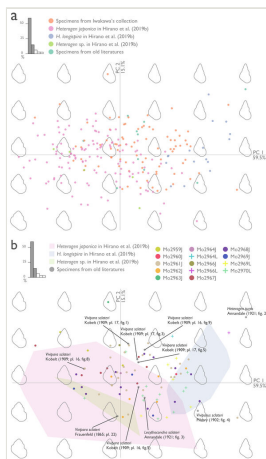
a

Specimens from Iwakawa's collection
Heterogen japonica in Hirano et al. (2019b)
H. longispira in Hirano et al. (2019b)
Heterogen sp. in Hirano et al. (2019b)
Specimens from old literatures

PC 1
59.5%

b

Heterogen japonica in Hirano et al. (2019b)
H. longispira in Hirano et al. (2019b)
Heterogen sp. in Hirano et al. (2019b)
Specimens from old literatures

Ms2959
Ms2960
Ms2961
Ms2962
Ms2963
Ms2964
Ms2964L
Ms2965
Ms2966
Ms2966L
Ms2967
Ms2968
Ms2969
Ms2969L
Ms2970
Ms2970L

Heterogen pyxis Annandale (1921; fig. 2)
Viviparus sclateri Kobelt (1909; pl. 17, fig. 1)
Viviparus sclateri Kobelt (1909; pl. 16, fig. 9)
Viviparus sclateri Kobelt (1909; pl. 17, fig. 2)
Viviparus sclateri Kobelt (1909; pl. 17, fig. 5)
Viviparus sclateri Kobelt (1909; pl. 16, fig. 8)
Viviparus sclateri Frauenfeld (1865; pl. 22)
Viviparus sclateri Kobelt (1909; pl. 16, fig. 3)
Lecythoconcha sclateri Annandale (1921; fig. 3)
Viviparus sclateri Pilsbry (1902; fig. 4)

PC 1
59.5%